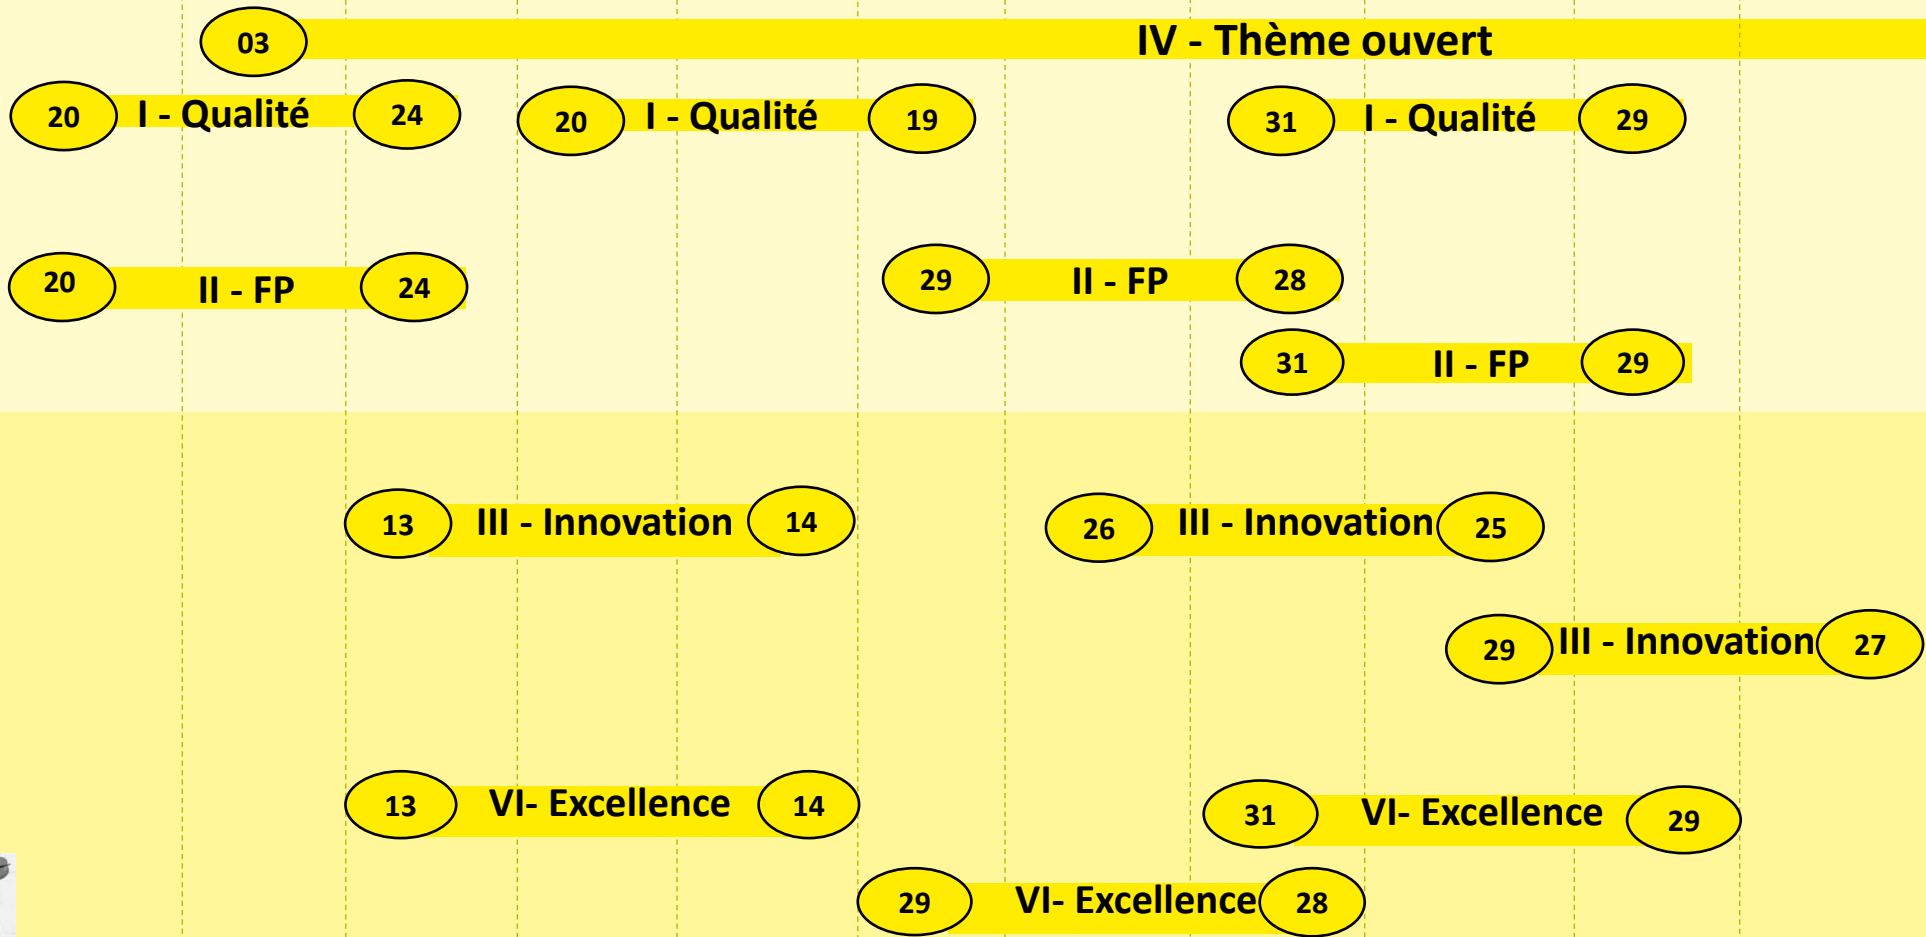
03 IV - Thème ouvert

20 I - Qualité 24

20 I - Qualité 19

31 I - Qualité 29

20 II - FP 24

29 II - FP 28

31 II - FP 29

13 III - Innovation 14

26 III - Innovation 25

29 III - Innovation 27

13 VI- Excellence 14

31 VI- Excellence 29

29 VI- Excellence 28